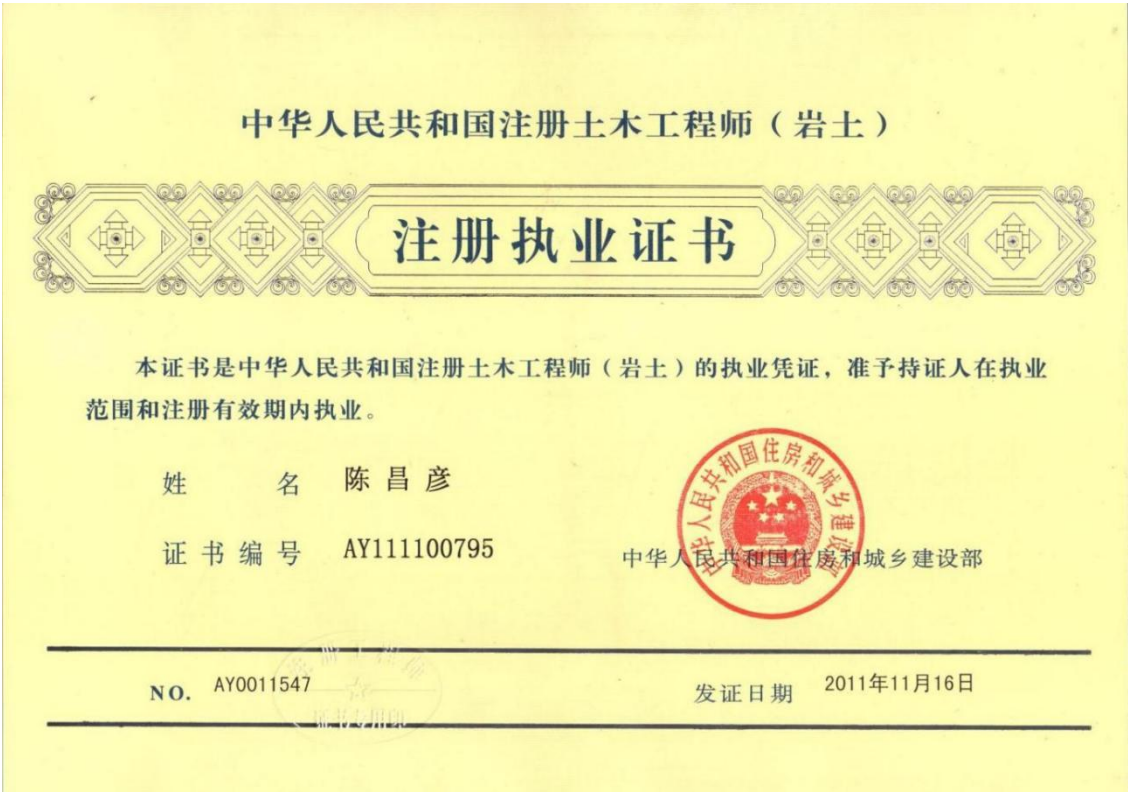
中华人民共和国注册土木工程师（岩土）

注册执业证书

本证书是中华人民共和国注册土木工程师（岩土）的执业凭证，准予持证人在执业范围和注册有效期内执业。

姓　　名　陈昌彦

证书编号　AY111100795

中华人民共和国住房和城乡建设部

中华人民共和国住房和城乡建设部

NO.　AY0011547

注册工程师 证书专用章

发证日期　2011年11月16日